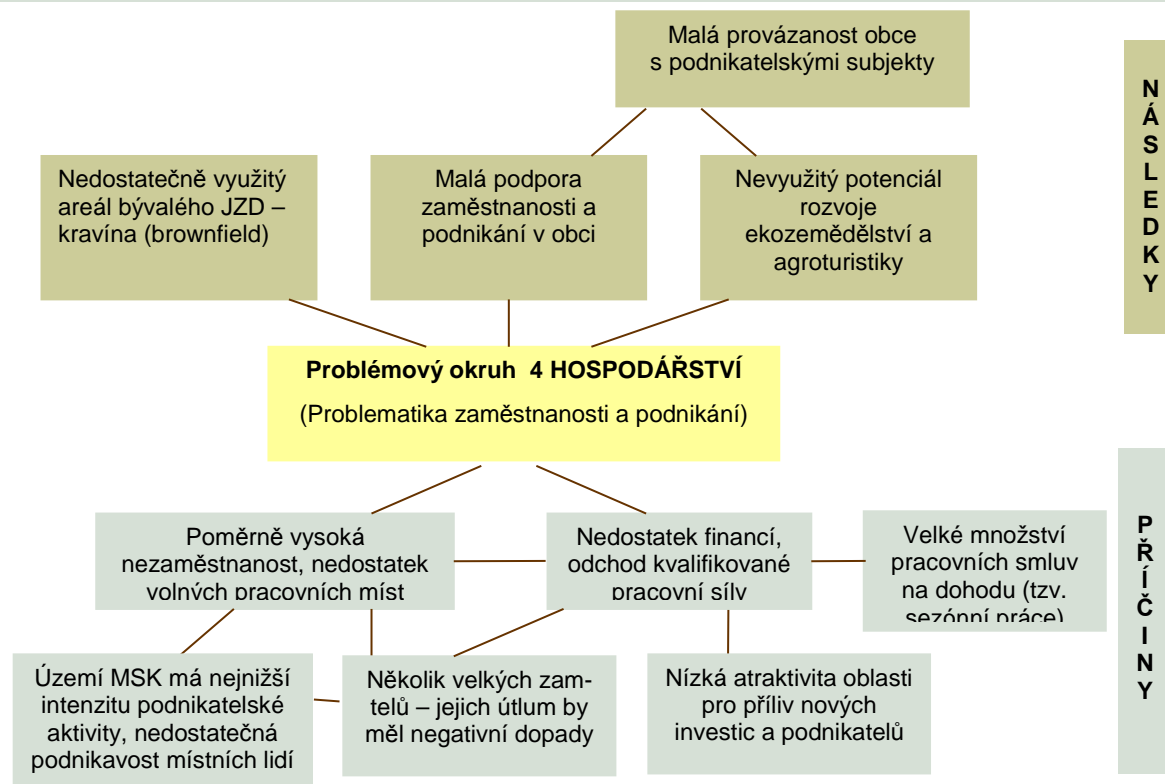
Malá provázanost obce s podnikatelskými subjekty

NÁSLEDKY

Nedostatečně využitý areál bývalého JZD – kravína (brownfield)

Malá podpora zaměstnanosti a podnikání v obci

Nevyužitý potenciál rozvoje ekozemědělství a agroturistiky

**Problémový okruh 4 HOSPODÁŘSTVÍ**

(Problematika zaměstnanosti a podnikání)

PŘÍČINY

Poměrně vysoká nezaměstnanost, nedostatek volných pracovních míst

Nedostatek financí, odchod kvalifikované pracovní síly

Velké množství pracovních smluv na dohodu (tzv. sezónní práce)

Území MSK má nejnižší intenzitu podnikatelské aktivity, nedostatečná podnikavost místních lidí

Několik velkých zaměstnavatelů – jejich útlum by měl negativní dopady

Nízká atraktivita oblasti pro příliv nových investic a podnikatelů